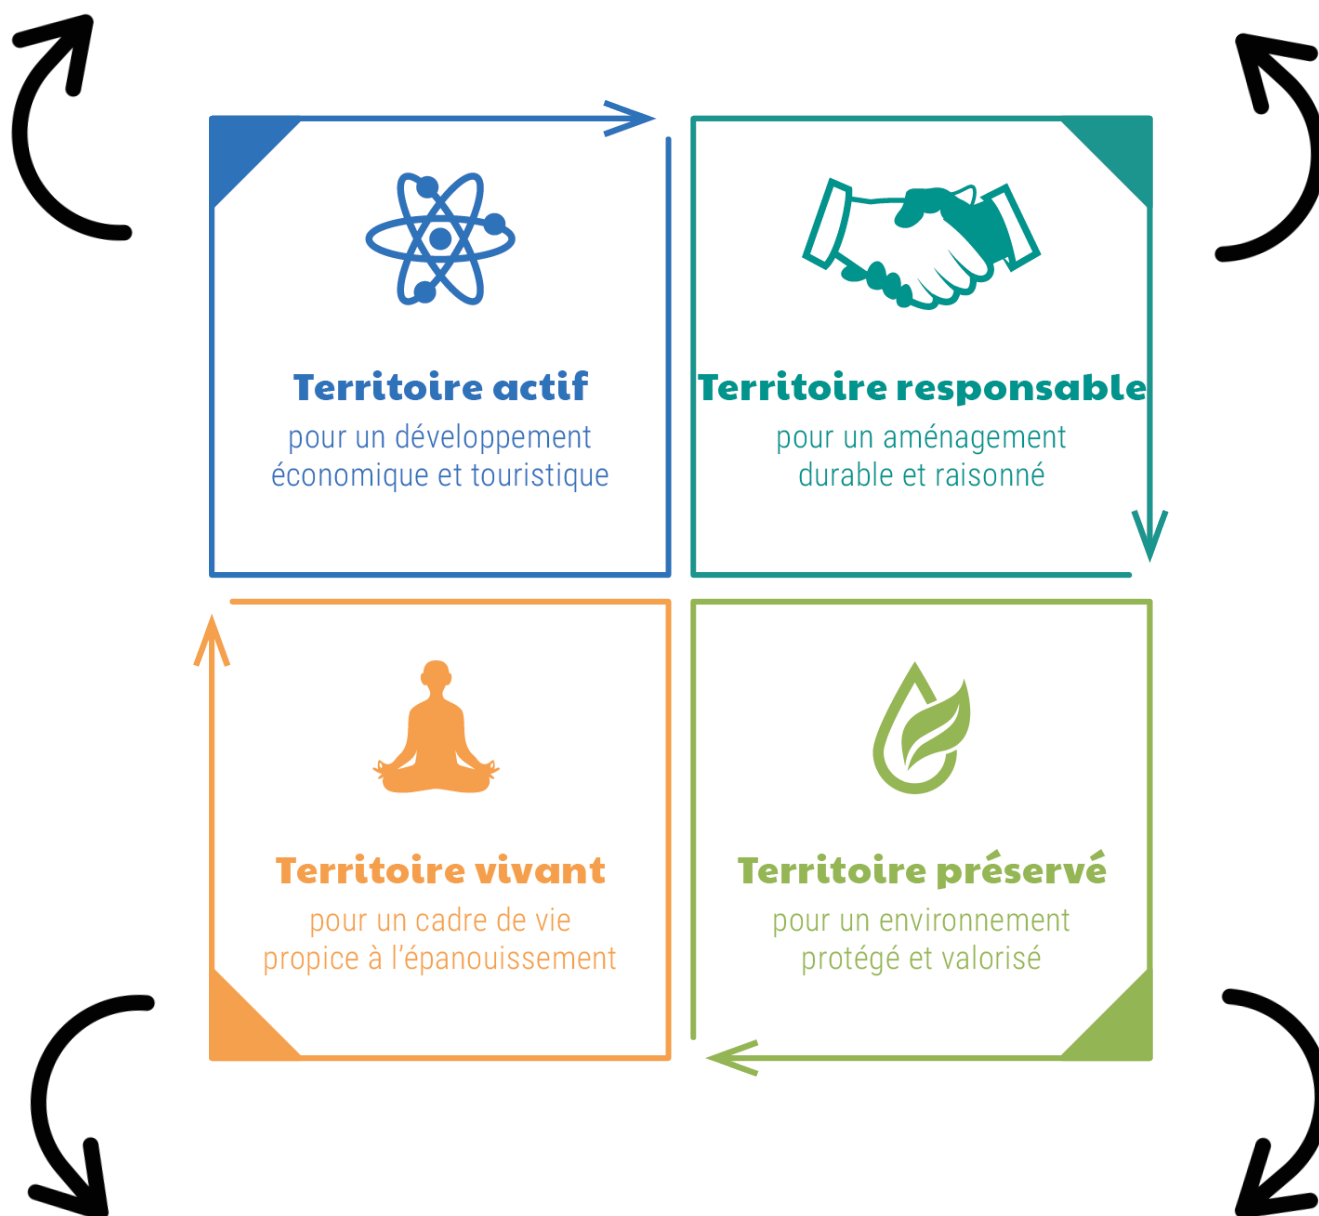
Territoire actif
pour un développement économique et touristique

Territoire responsable
pour un aménagement durable et raisonné

Territoire vivant
pour un cadre de vie propice à l'épanouissement

Territoire préservé
pour un environnement protégé et valorisé